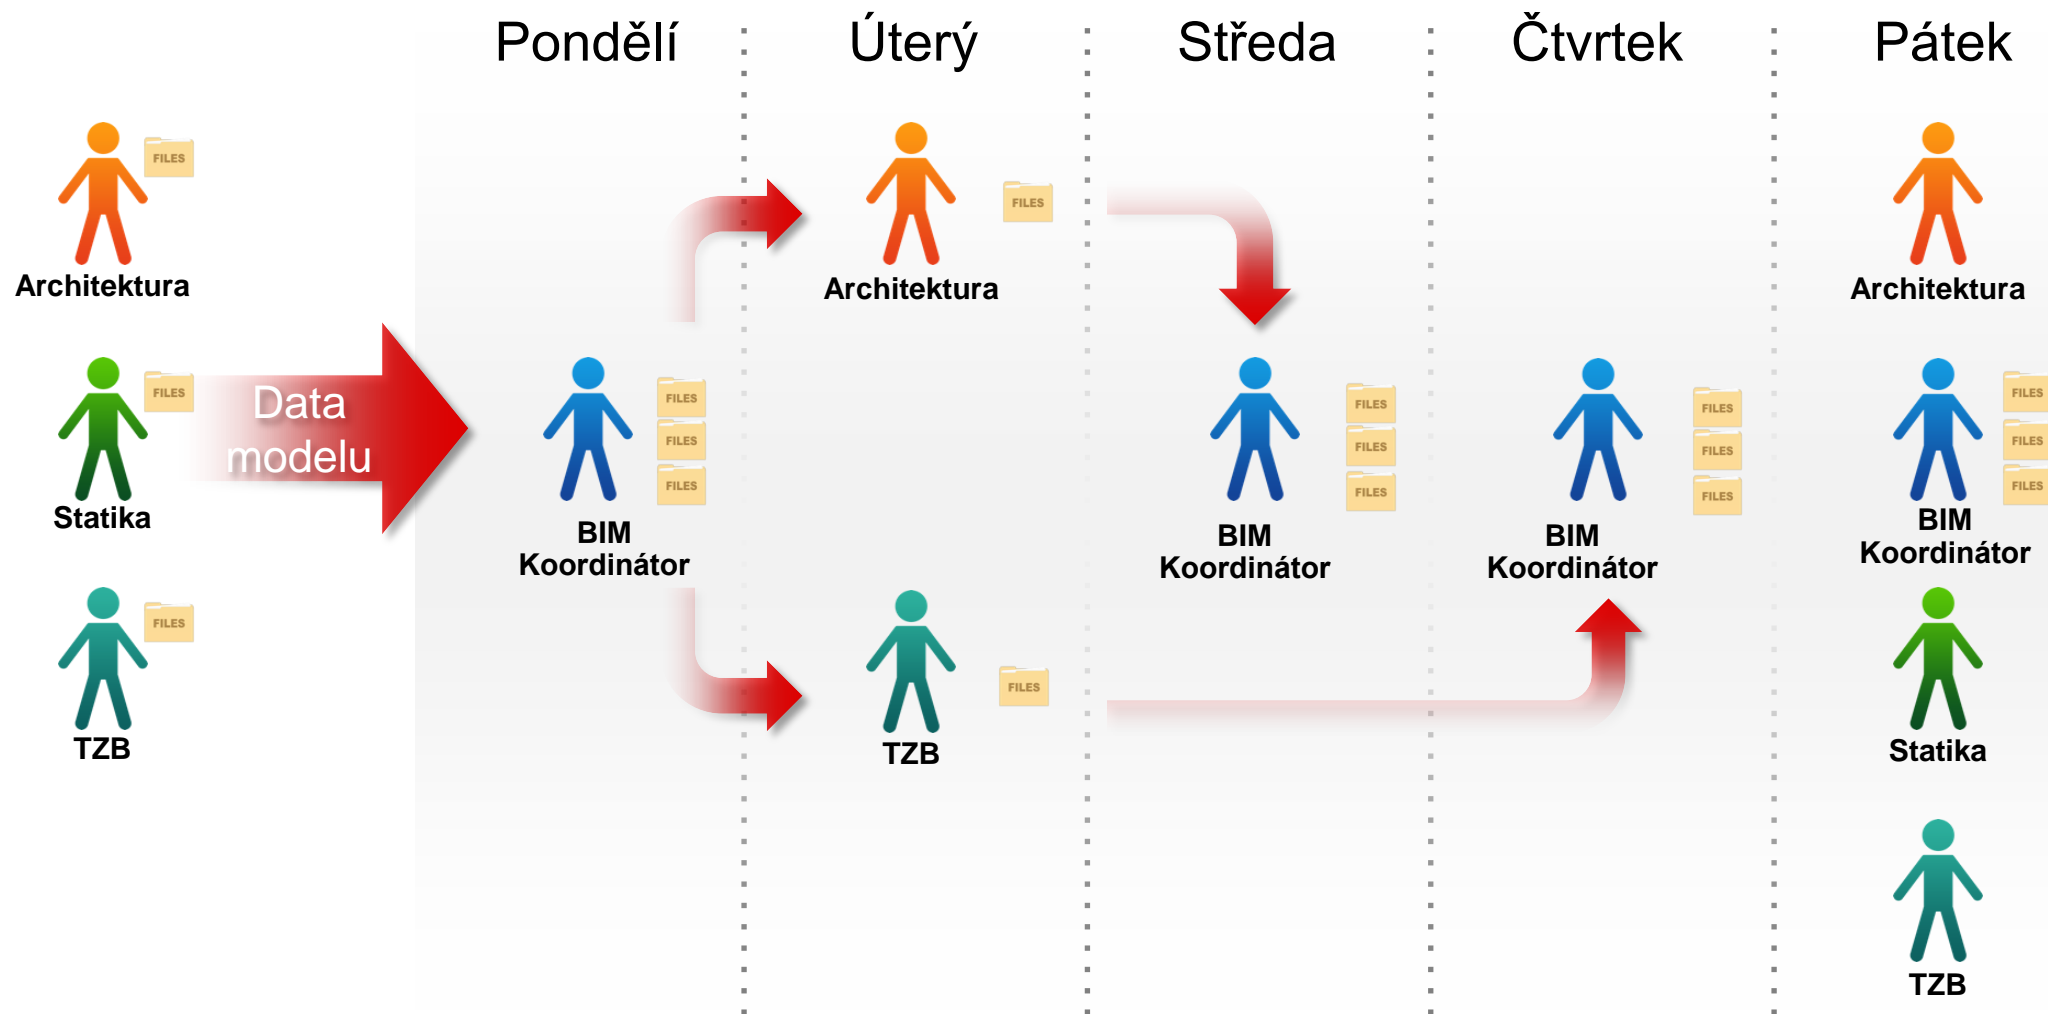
Pondělí

Úterý

Středa

Čtvrtek

Pátek

FILES
Architektura

FILES
Statika

Data modelu

FILES
TZB

FILES
FILES
FILES
BIM Koordinátor

FILES
Architektura

FILES
TZB

FILES
FILES
FILES
BIM Koordinátor

FILES
FILES
FILES
BIM Koordinátor

Architektura

FILES
FILES
FILES
BIM Koordinátor

Statika

TZB